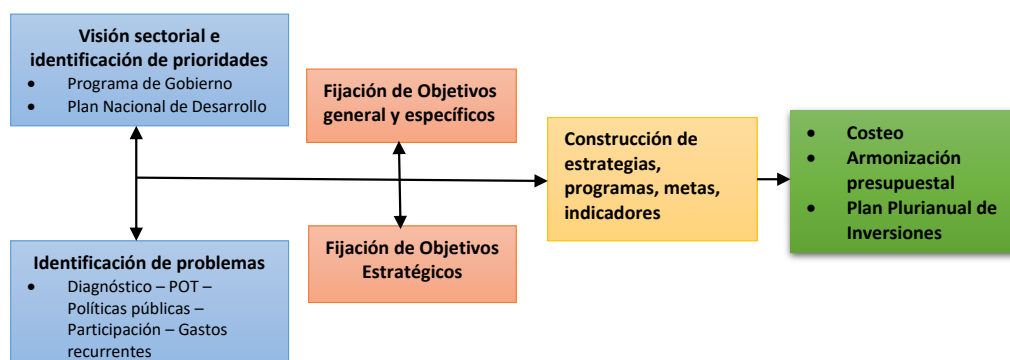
Visión sectorial e identificación de prioridades
- Programa de Gobierno
- Plan Nacional de Desarrollo

Fijación de Objetivos general y específicos

Construcción de estrategias, programas, metas, indicadores

- Costeo
- Armonización presupuestal
- Plan Plurianual de Inversiones

Identificación de problemas
- Diagnóstico – POT – Políticas públicas – Participación – Gastos recurrentes

Fijación de Objetivos Estratégicos